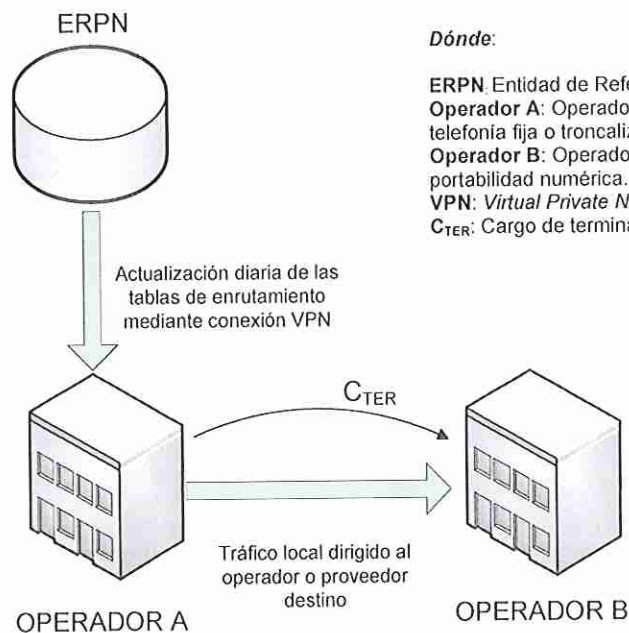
ERPN

Dónde:

ERPN: Entidad de Refe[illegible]
Operador A: Operado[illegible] telefonía fija o troncaliz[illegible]
Operador B: Operado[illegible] portabilidad numérica.
VPN: Virtual Private N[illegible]
$C_{TER}$: Cargo de termina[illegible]

Actualización diaria de las tablas de enrutamiento mediante conexión VPN

$C_{TER}$

Tráfico local dirigido al operador o proveedor destino

OPERADOR A

OPERADOR B